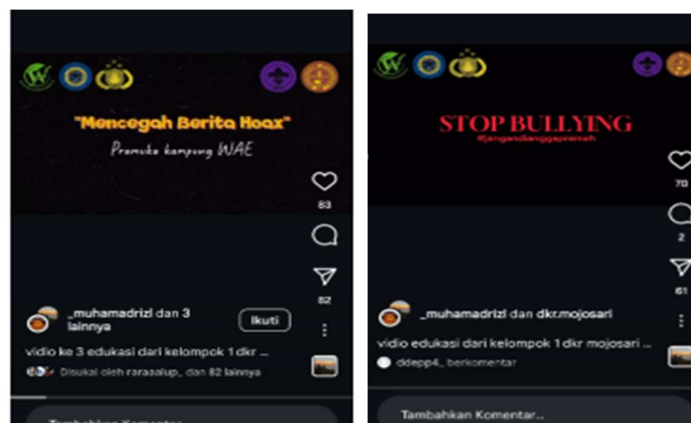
"Mencegah Berita Hoax"

Pramuka kampung WAE

83

82

_muhamadrizi dan 3 lainnya

Ikuti

vidio ke 3 edukasi dari kelompok 1 dkr ...

Disukai oleh raraaalup_ dan 82 lainnya

Tambahkan Komentar...

STOP BULLYING

#jangandianggapremeh

70

2

61

_muhamadrizi dan dkr.mojosari

vidio edukasi dari kelompok 1 dkr mojosari ...

ddepp4_ berkomentar

Tambahkan Komentar...